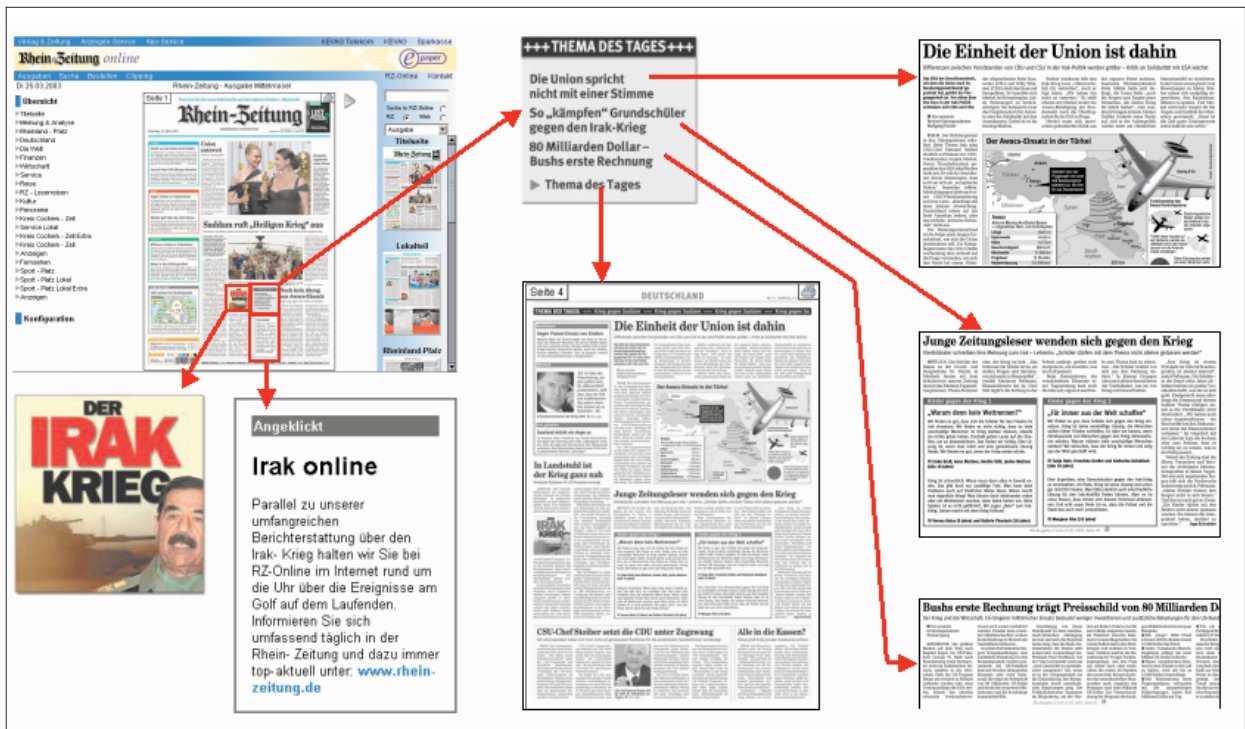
Verlag & Zeitung Anzeigen-Service Abo-Service

Rhein-Zeitung online

e paper

Ausgaben Suche Buchen Clipping

RZ-Online Kontakt

Di 25.03.2003

Rhein-Zeitung - Ausgabe Mittelrhein

Übersicht

Titelseite
Meinung & Analyse
Rheinland - Pfalz
Deutschland
Die Welt
Finanzen
Wirtschaft
Service
Reise
RZ - Leserreisen
Kultur
Panorama
Kreis Cochem - Zell
Service Lokal
Kreis Cochem - Zell Extra
Kreis Cochem - Zell
Anzeigen
Fernsehen
Sport - Platz
Sport - Platz Lokal
Sport - Platz Lokal Extra
Anzeigen

Konfiguration

Seite 1

Rhein-Zeitung

Saddam ruft „Heiligen Krieg" aus

Titelseite

Lokalteil

Rheinland Pfalz

DER IRAK KRIEG

Angeklickt

Irak online

Parallel zu unserer umfangreichen Berichterstattung über den Irak- Krieg halten wir Sie bei RZ-Online im Internet rund um die Uhr über die Ereignisse am Golf auf dem Laufenden. Informieren Sie sich umfassend täglich in der Rhein- Zeitung und dazu immer top- aktuell unter: www.rhein-zeitung.de

+++THEMA DES TAGES+++

Die Union spricht nicht mit einer Stimme

So „kämpfen" Grundschüler gegen den Irak-Krieg

80 Milliarden Dollar – Bushs erste Rechnung

Thema des Tages

Seite 4

DEUTSCHLAND

Die Einheit der Union ist dahin

Der Awacs-Einsatz in der Türkei

In Landstuhl ist der Krieg ganz nah

Junge Zeitungsleser wenden sich gegen den Krieg

CSU-Chef Stoiber setzt die CDU unter Zugzwang

Alle in die Kassen?

Die Einheit der Union ist dahin

Der Awacs-Einsatz in der Türkei

Junge Zeitungsleser wenden sich gegen den Krieg

„Warum denn kein Weltfrieden?"

„Für immer aus der Welt schaffen"

Bushs erste Rechnung trägt Preisschild von 80 Milliarden D